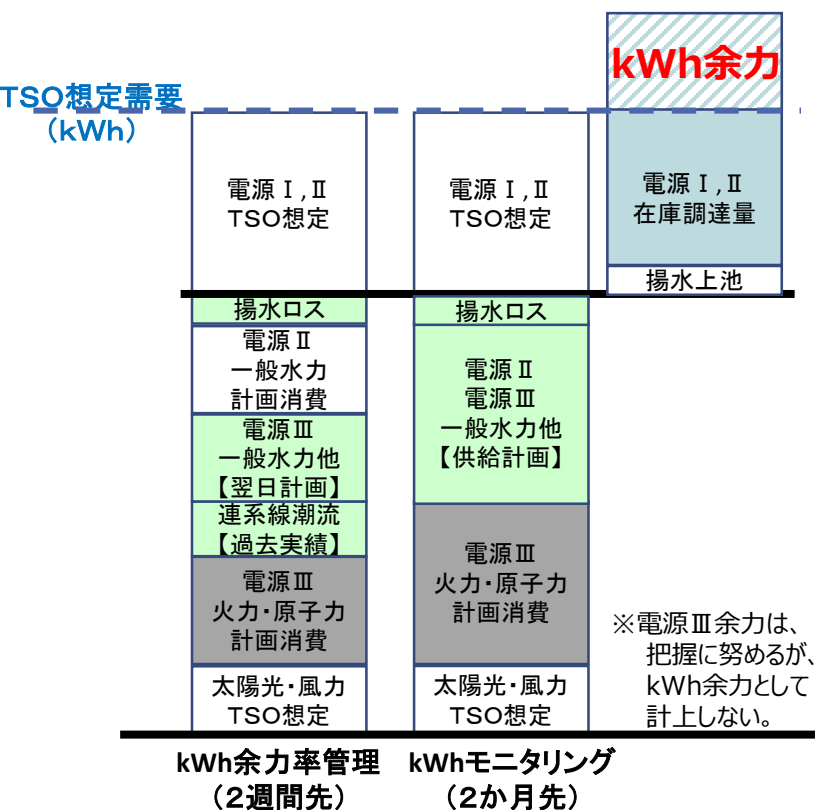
TSO想定需要
（kWh）

kWh余力

電源Ⅰ,Ⅱ
TSO想定

揚水ロス

電源Ⅱ
一般水力
計画消費

電源Ⅲ
一般水力他
【翌日計画】

連系線潮流
【過去実績】

電源Ⅲ
火力・原子力
計画消費

太陽光・風力
TSO想定

電源Ⅰ,Ⅱ
TSO想定

揚水ロス

電源Ⅱ
電源Ⅲ
一般水力他
【供給計画】

電源Ⅲ
火力・原子力
計画消費

太陽光・風力
TSO想定

電源Ⅰ,Ⅱ
在庫調達量

揚水上池

※電源Ⅲ余力は、
把握に努めるが、
kWh余力として
計上しない。

kWh余力率管理
（2週間先）

kWhモニタリング
（2か月先）